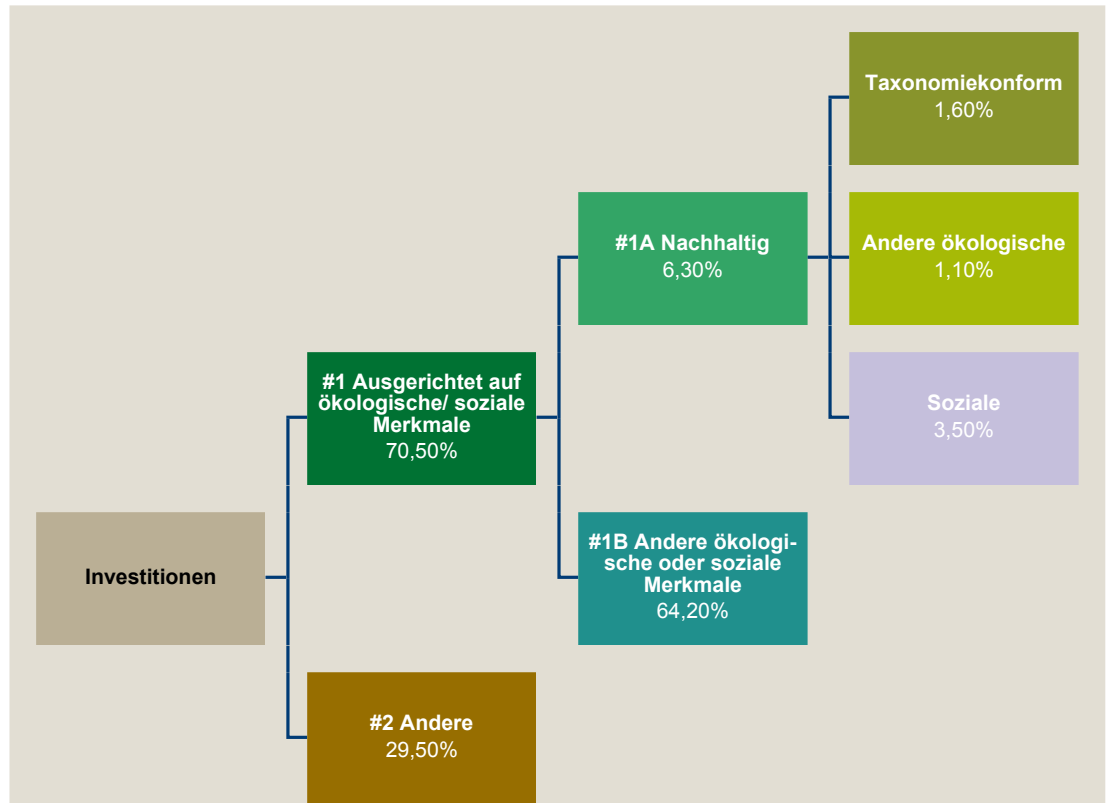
Taxonomiekonform
1,60%

#1A Nachhaltig
6,30%

Andere ökologische
1,10%

#1 Ausgerichtet auf ökologische/ soziale Merkmale
70,50%

Soziale
3,50%

Investitionen

#1B Andere ökologische oder soziale Merkmale
64,20%

#2 Andere
29,50%